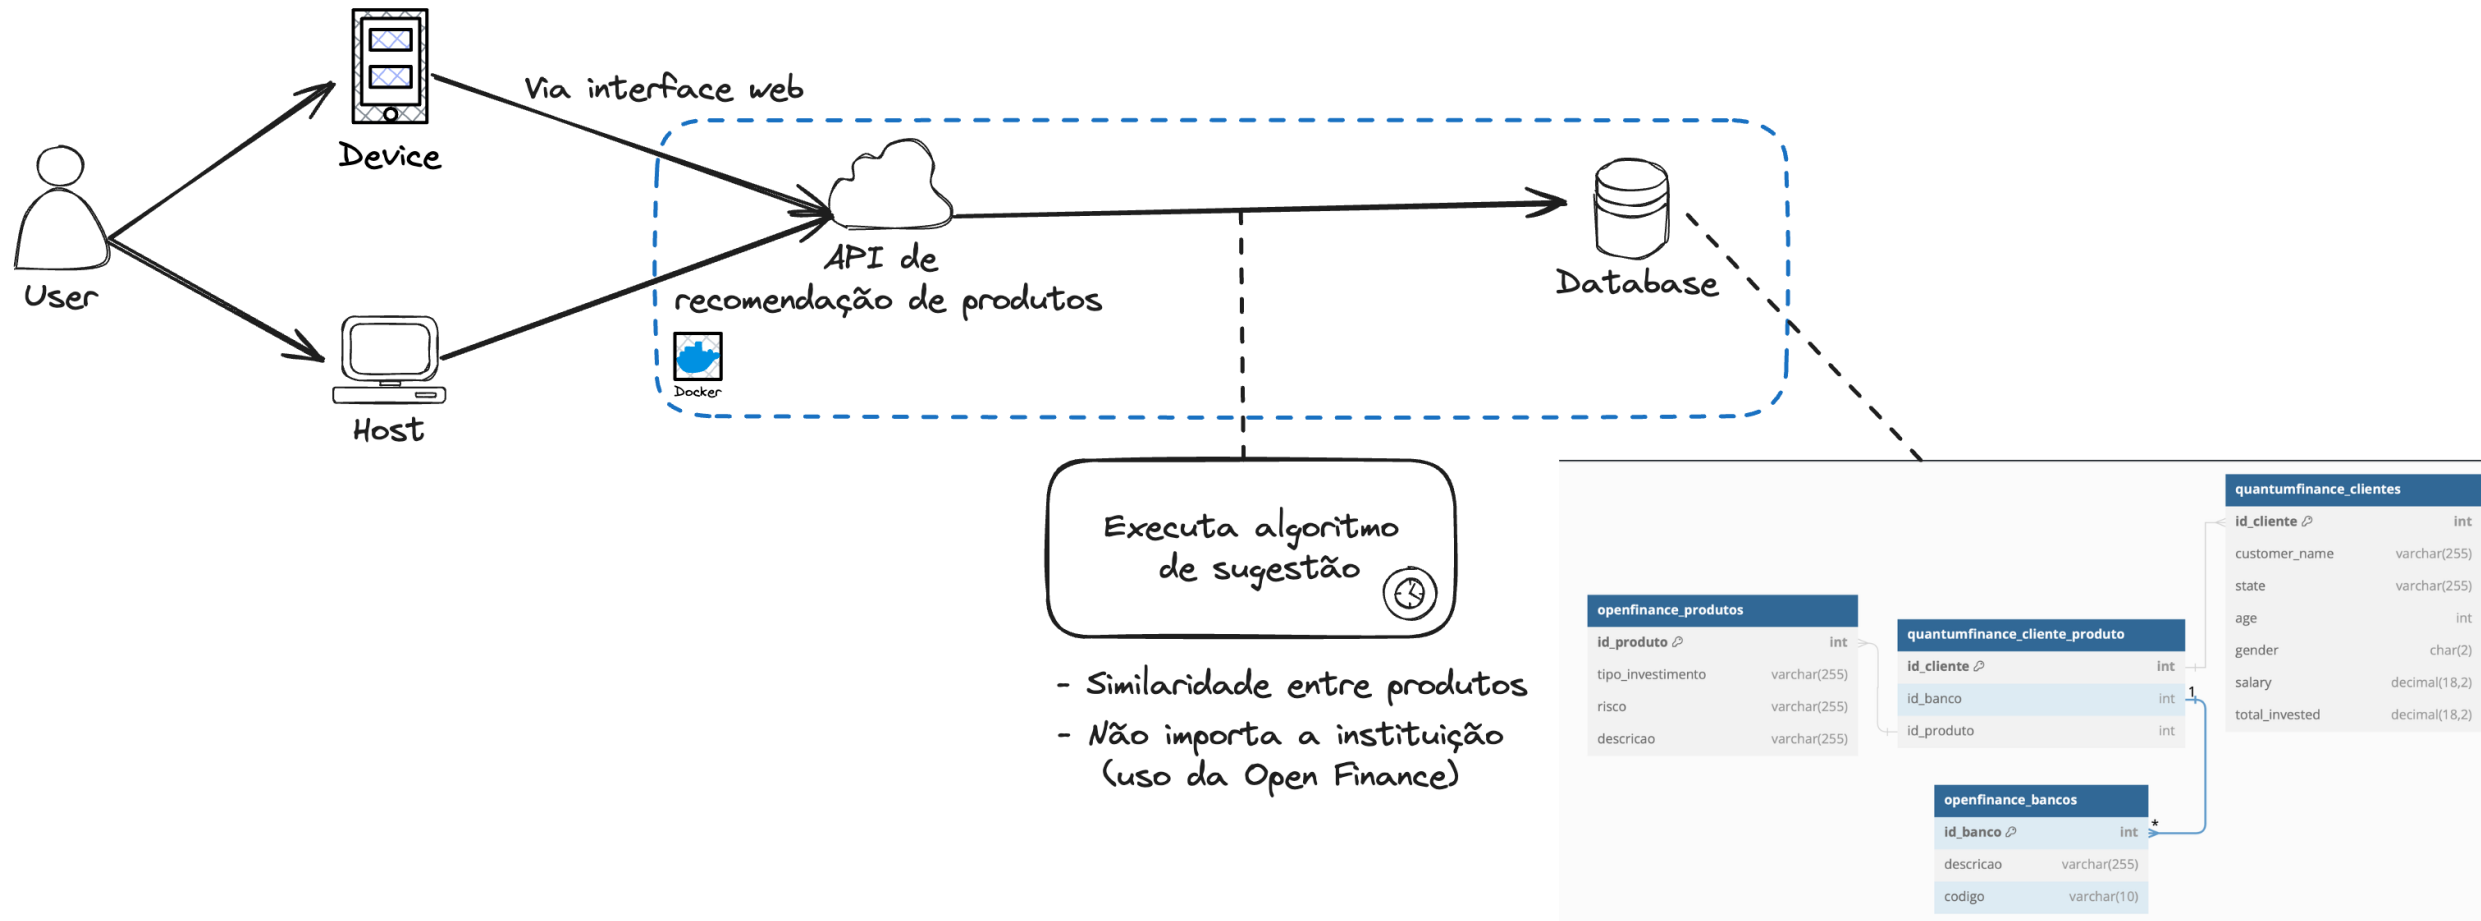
Device

Via interface web

User

Host

API de recomendação de produtos

Docker

Database

Executa algoritmo de sugestão

- Similaridade entre produtos
- Não importa a instituição (uso da Open Finance)

| quantumfinance_clientes | |
|---|---|
| id_cliente | int |
| customer_name | varchar(255) |
| state | varchar(255) |
| age | int |
| gender | char(2) |
| salary | decimal(18,2) |
| total_invested | decimal(18,2) |

| openfinance_produtos | |
|---|---|
| id_produto | int |
| tipo_investimento | varchar(255) |
| risco | varchar(255) |
| descricao | varchar(255) |

| quantumfinance_cliente_produto | |
|---|---|
| id_cliente | int |
| id_banco | int |
| id_produto | int |

1

*

| openfinance_bancos | |
|---|---|
| id_banco | int |
| descricao | varchar(255) |
| codigo | varchar(10) |